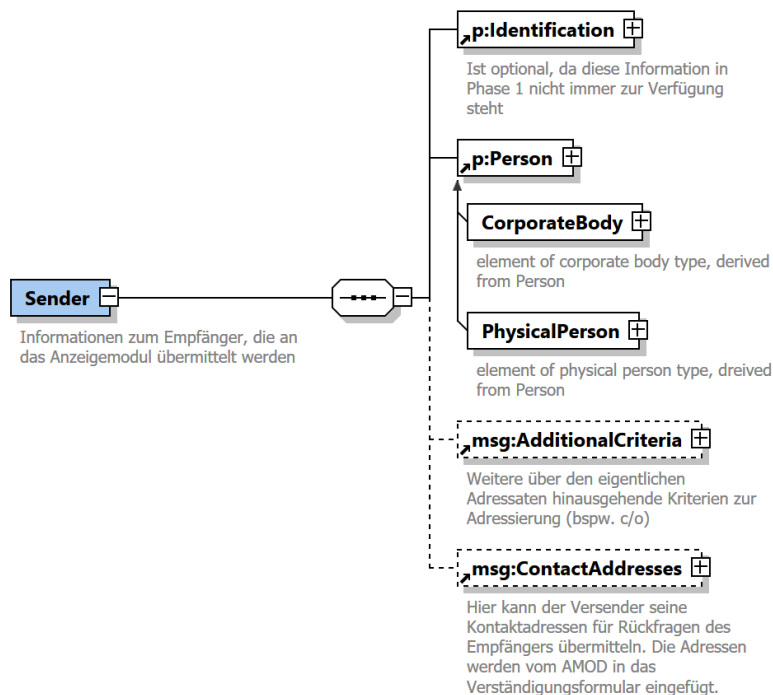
Sender

Informationen zum Empfänger, die an das Anzeigemodul übermittelt werden

p:Identification

Ist optional, da diese Information in Phase 1 nicht immer zur Verfügung steht

p:Person

CorporateBody

element of corporate body type, derived from Person

PhysicalPerson

element of physical person type, dreived from Person

msg:AdditionalCriteria

Weitere über den eigentlichen Adressaten hinausgehende Kriterien zur Adressierung (bspw. c/o)

msg:ContactAddresses

Hier kann der Versender seine Kontaktadressen für Rückfragen des Empfängers übermitteln. Die Adressen werden vom AMOD in das Verständigungsformular eingefügt.